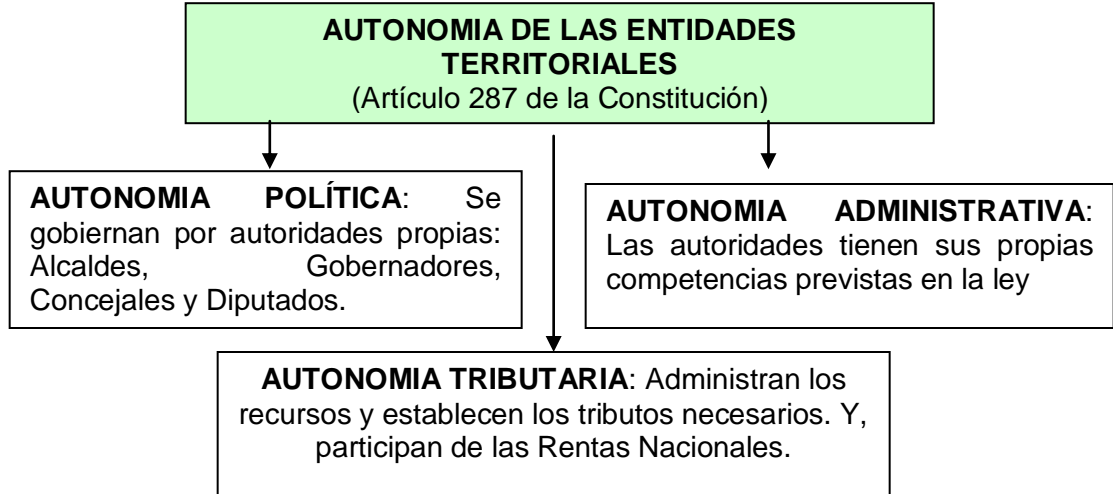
AUTONOMIA DE LAS ENTIDADES TERRITORIALES
(Artículo 287 de la Constitución)

AUTONOMIA POLÍTICA: Se gobiernan por autoridades propias: Alcaldes, Gobernadores, Concejales y Diputados.

AUTONOMIA ADMINISTRATIVA: Las autoridades tienen sus propias competencias previstas en la ley

AUTONOMIA TRIBUTARIA: Administran los recursos y establecen los tributos necesarios. Y, participan de las Rentas Nacionales.